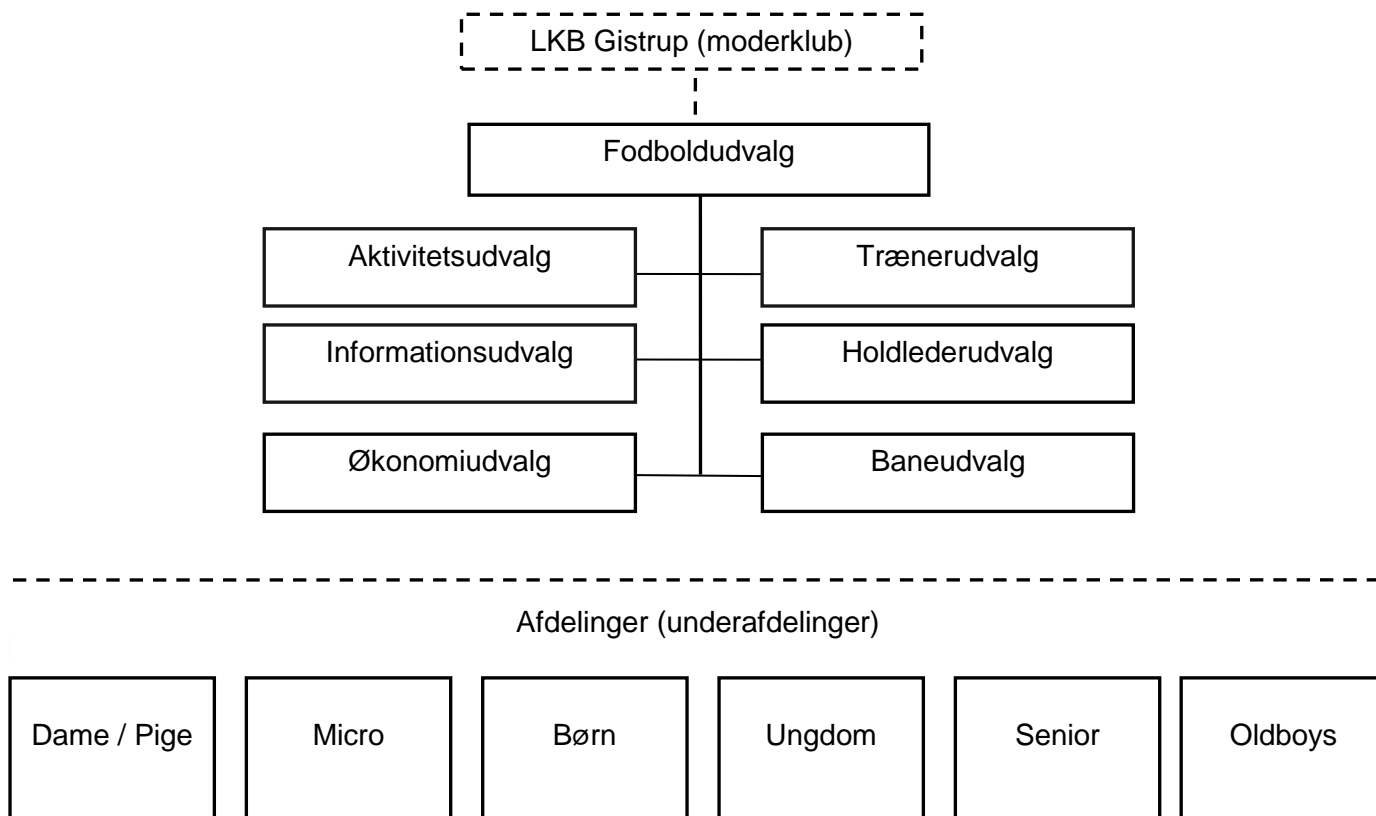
LKB Gistrup (moderklub)

Fodboldudvalg

Aktivitetsudvalg

Trænerudvalg

Informationsudvalg

Holdlederudvalg

Økonomiudvalg

Baneudvalg

Afdelinger (underafdelinger)

Dame / Pige

Micro

Børn

Ungdom

Senior

Oldboys